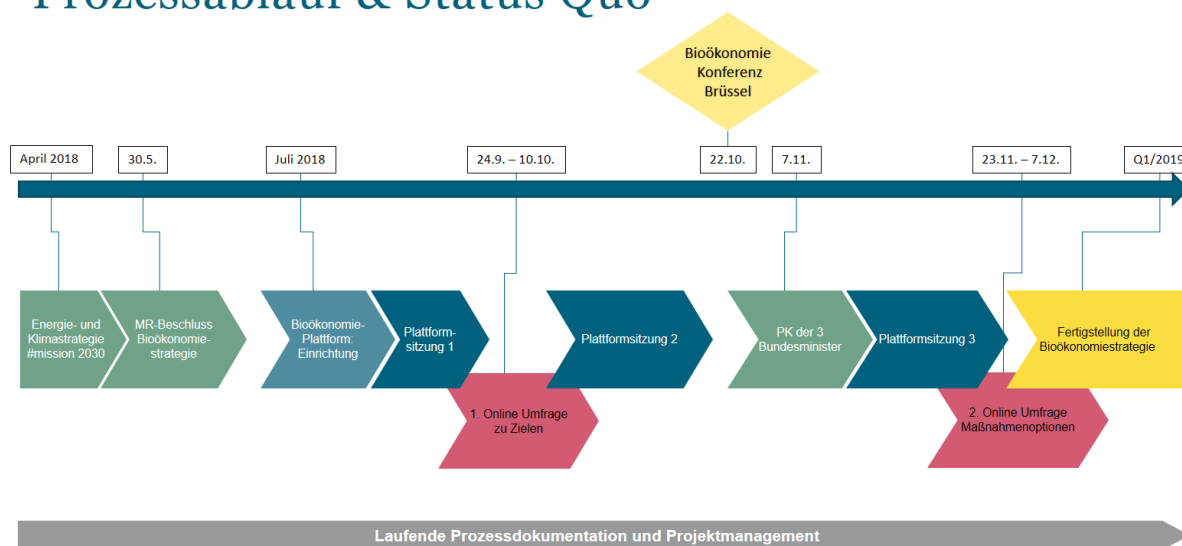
Prozessablauf & Status Quo

Bioökonomie Konferenz Brüssel

April 2018

30.5.

Juli 2018

24.9. – 10.10.

22.10.

7.11.

23.11. – 7.12.

Q1/2019

Energie- und Klimastrategie #mission 2030

MR-Beschluss Bioökonomiestrategie

Bioökonomie-Plattform: Einrichtung

Plattformsitzung 1

1. Online Umfrage zu Zielen

Plattformsitzung 2

PK der 3 Bundesminister

Plattformsitzung 3

2. Online Umfrage Maßnahmenoptionen

Fertigstellung der Bioökonomiestrategie

Laufende Prozessdokumentation und Projektmanagement